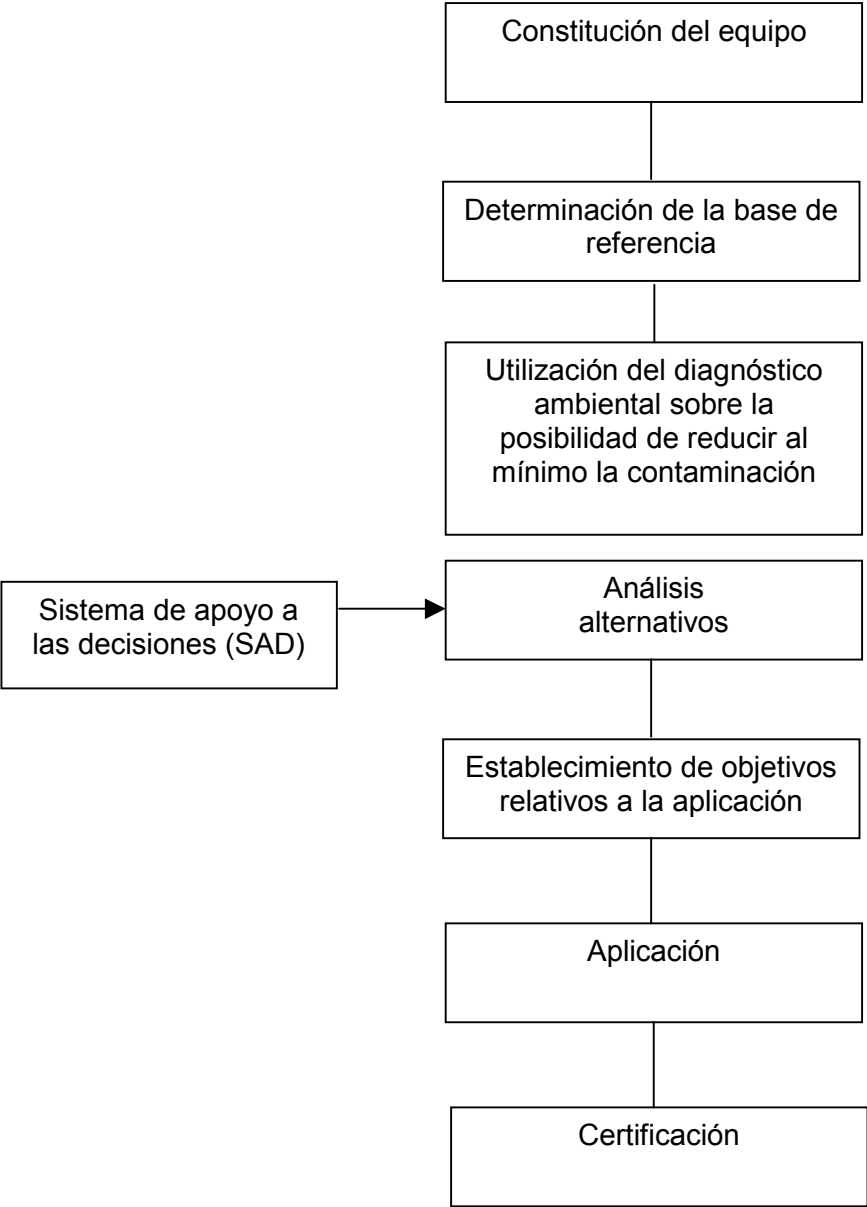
Constitución del equipo

Determinación de la base de referencia

Utilización del diagnóstico ambiental sobre la posibilidad de reducir al mínimo la contaminación

Sistema de apoyo a las decisiones (SAD)

Análisis alternativos

Establecimiento de objetivos relativos a la aplicación

Aplicación

Certificación